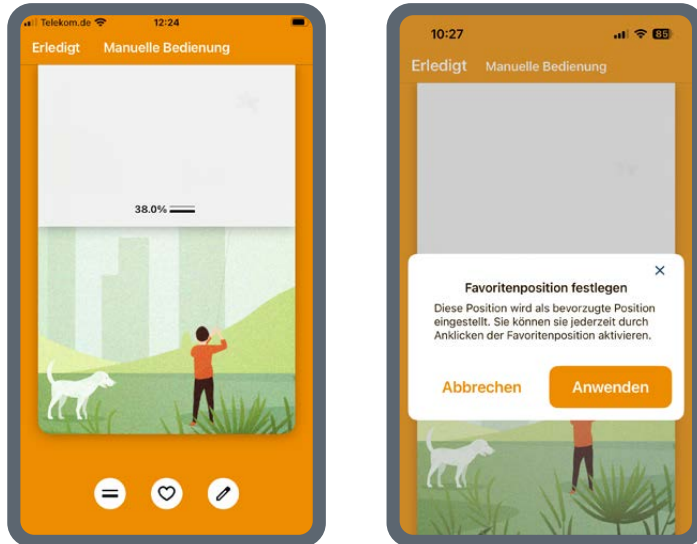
Telekom.de 12:24

Erledigt Manuelle Bedienung

38.0%

10:27 85

Erledigt Manuelle Bedienung

×

Favoritenposition festlegen

Diese Position wird als bevorzugte Position eingestellt. Sie können sie jederzeit durch Anklicken der Favoritenposition aktivieren.

Abbrechen Anwenden